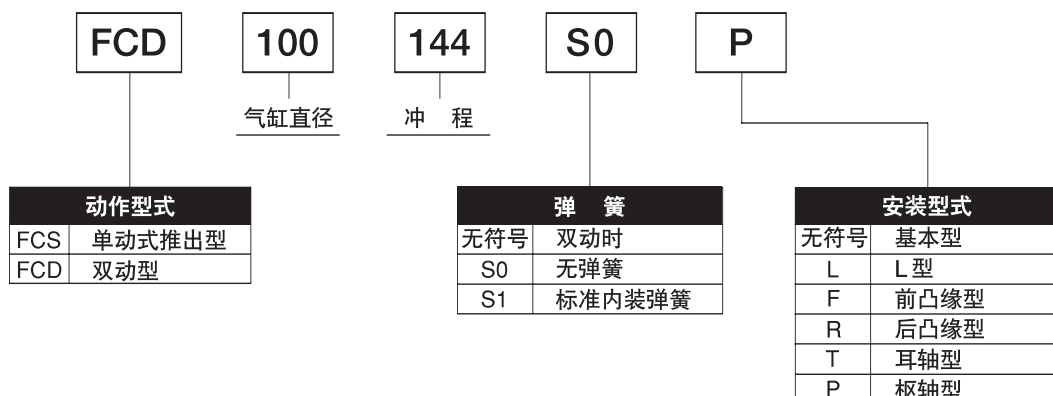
FCD 100 144 S0 P

气缸直径 冲 程

| 动作型式 | |
|---|---|
| FCS | 单动式推出型 |
| FCD | 双动型 |

| 弹 簧 | |
|---|---|
| 无符号 | 双动时 |
| S0 | 无弹簧 |
| S1 | 标准内装弹簧 |

| 安装型式 | |
|---|---|
| 无符号 | 基本型 |
| L | L型 |
| F | 前凸缘型 |
| R | 后凸缘型 |
| T | 耳轴型 |
| P | 枢轴型 |